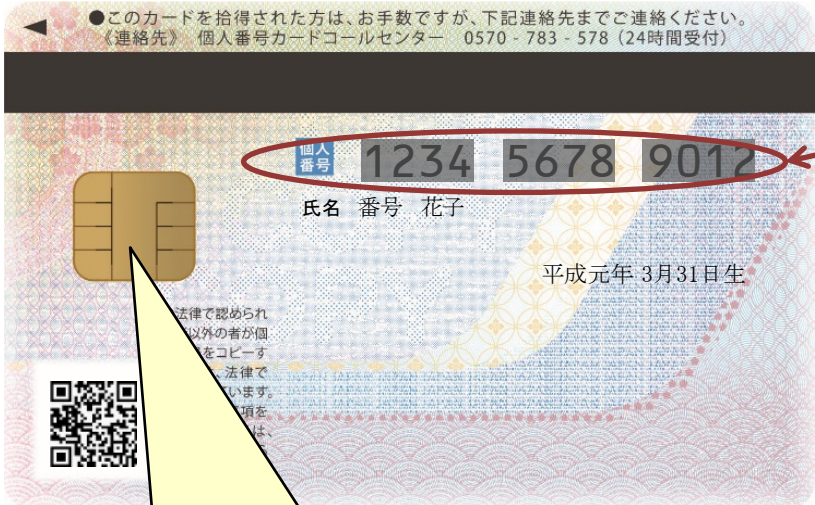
◀ ●このカードを拾得された方は、お手数ですが、下記連絡先までご連絡ください。
《連絡先》 個人番号カードコールセンター 0570 - 783 - 578（24時間受付）

個人番号 1234 5678 9012

氏名 番号 花子

平成元年 3月31日生

法律で認められ
以外の者が個
をコピーす
法律で
います。
項を
は、